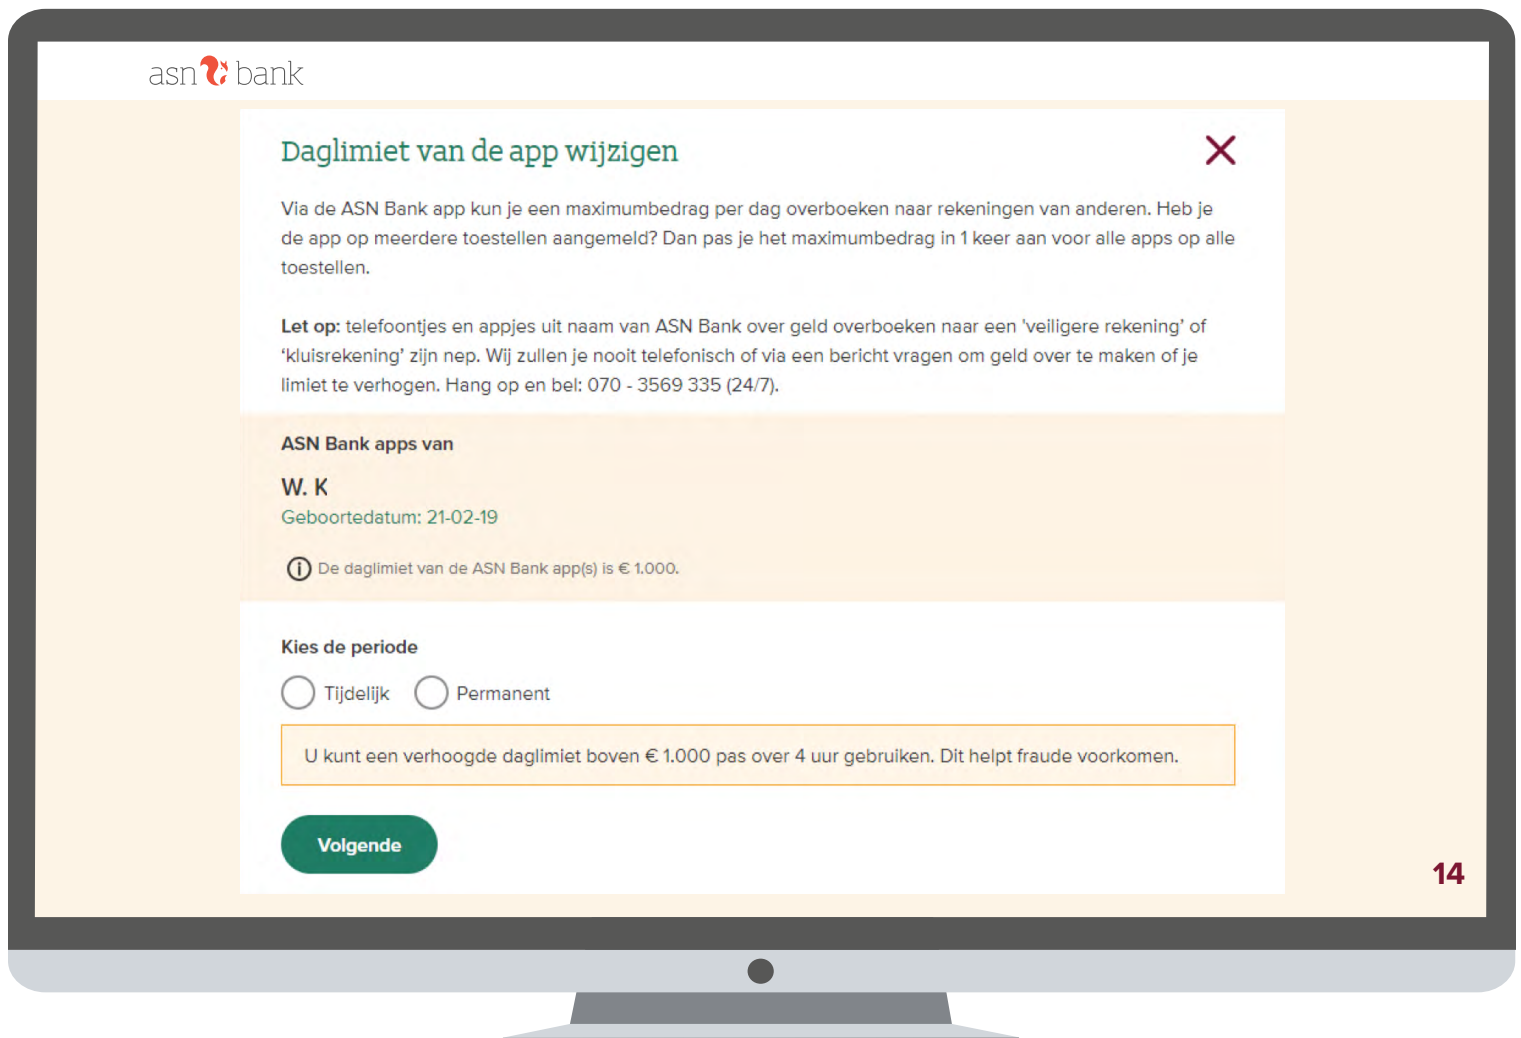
asn bank

Daglimiet van de app wijzigen

Via de ASN Bank app kun je een maximumbedrag per dag overboeken naar rekeningen van anderen. Heb je de app op meerdere toestellen aangemeld? Dan pas je het maximumbedrag in 1 keer aan voor alle apps op alle toestellen.

**Let op:** telefoontjes en appjes uit naam van ASN Bank over geld overboeken naar een 'veiligere rekening' of 'kluisrekening' zijn nep. Wij zullen je nooit telefonisch of via een bericht vragen om geld over te maken of je limiet te verhogen. Hang op en bel: 070 - 3569 335 (24/7).

ASN Bank apps van

W. K

Geboortedatum: 21-02-19

De daglimiet van de ASN Bank app(s) is € 1.000.

Kies de periode

Tijdelijk

Permanent

U kunt een verhoogde daglimiet boven € 1.000 pas over 4 uur gebruiken. Dit helpt fraude voorkomen.

Volgende

14